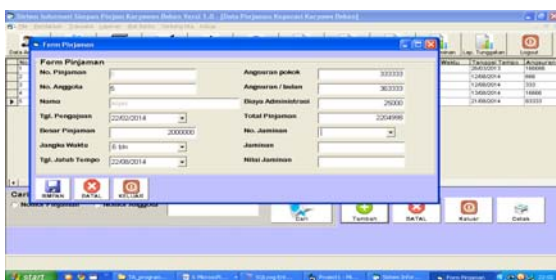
Sistem Informasi Simpan Pinjam Karyawan Bebas Versi 1.0 - [Data Pinjaman Koperasi Karyawan Bebas]

Form Pinjaman

Form Pinjaman

No. Pinjaman

No. Anggota | 6

Nama

Tgl. Pengajuan | 22/02/2014

Besar Pinjaman | 2000000

Jangka Waktu | 6 bln

Tgl. Jatuh Tempo | 22/08/2014

Angsuran pokok | 333333

Angsuran / bulan | 363333

Biaya Administrasi | 25000

Total Pinjaman | 2204998

No. Jaminan

Jaminan

Nilai Jaminan

SIMPAN BATAL KELUAR

Lap. Tunggakan Logout

Waktu | Tanggal Tempo | Angsuran

Cari Tambah BATAL Keluar Cetak

start